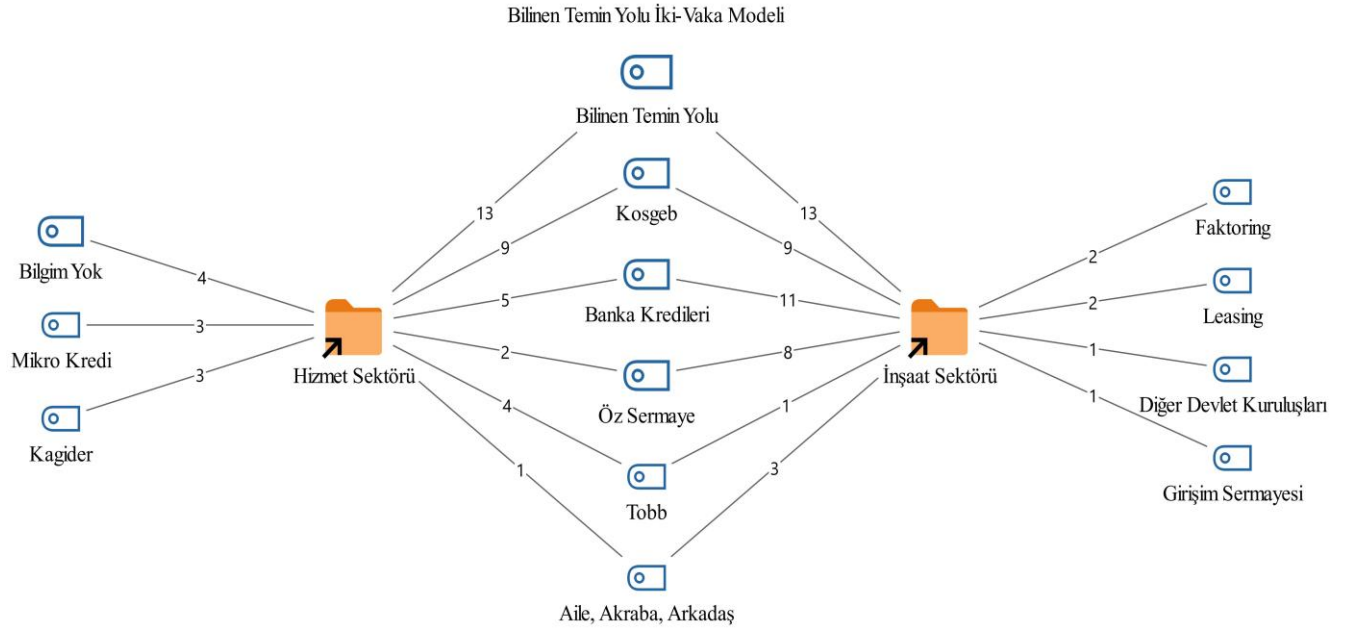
Bilinen Temin Yolu İki-Vaka Modeli

Bilinen Temin Yolu

Kosgeb

Banka Kredileri

Öz Sermaye

Tobb

Aile, Akraba, Arkadaş

Bilgim Yok

Mikro Kredi

Kagider

Hizmet Sektörü

İnşaat Sektörü

Faktoring

Leasing

Diğer Devlet Kuruluşları

Girişim Sermayesi

4
3
3
13
9
5
2
4
1
13
9
11
8
1
3
2
2
1
1